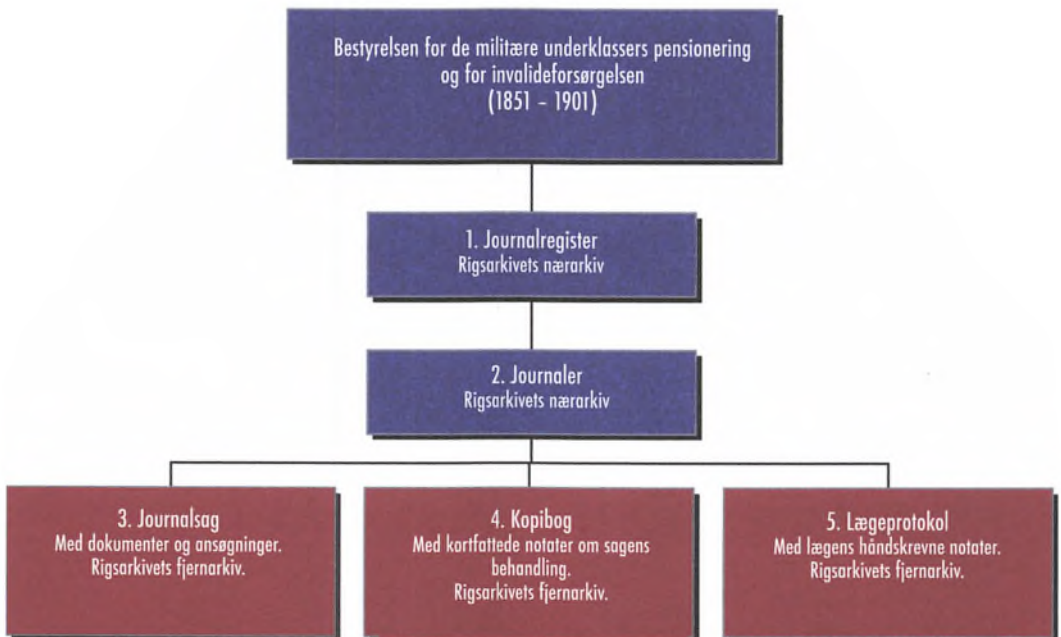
Bestyrelsen for de militære underklassers pensionering og for invalideforsørgelsen
(1851 - 1901)

1. Journalregister
Rigsarkivets nærarkiv

2. Journaler
Rigsarkivets nærarkiv

3. Journalsag
Med dokumenter og ansøgninger.
Rigsarkivets fjernarkiv.

4. Kopibog
Med kortfattede notater om sagens behandling.
Rigsarkivets fjernarkiv.

5. Lægeprotokol
Med lægens håndskrevne notater.
Rigsarkivets fjernarkiv.